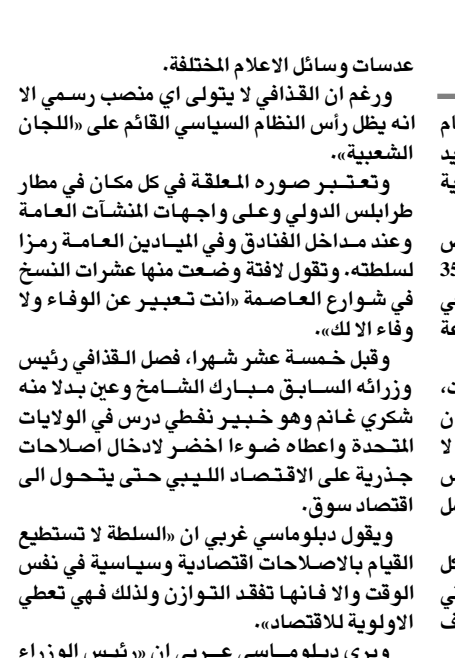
عدسات وسائل الاعلام المختلفة.

ورغم ان القذافي لا يتولى اي منصب رسمي الا انه يظل رأس النظام السياسي القائم على «اللجان الشعبية».

وتعتبر صوره المعلقة في كل مكان في مطار طرابلس الدولي وعلى واجهات المنشآت العامة وعند مداخل الفنادق وفي الميادين العامة رمزا لسلطته. وتقول لافتة وضعت منها عشرات النسخ في شوارع العاصمة «انت تعبير عن الوفاء ولا وفاء الا لك».

وقبل خمسة عشر شهرا، فصل القذافي رئيس وزرائه السابق مبارك الشامخ وعين بدلا منه شكري غانم وهو خبير نفطي درس في الولايات المتحدة واعطاه ضوءا اخضر لادخال اصلاحات جذرية على الاقتصاد الليبي حتى يتحول الى اقتصاد سوق.

ويقول دبلوماسي غربي ان «السلطة لا تستطيع القيام بالاصلاحات اقتصادية وسياسية في نفس الوقت والا فانها تفقد التوازن ولذلك فهي تعطي الاولوية للاقتصاد».

ويرى دبلوماسي عربي ان «رئيس الوزراء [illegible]

ام
يد
ية

س
35

ي
عة

ت،
ن
لا
س
مل

ل
ي
ف